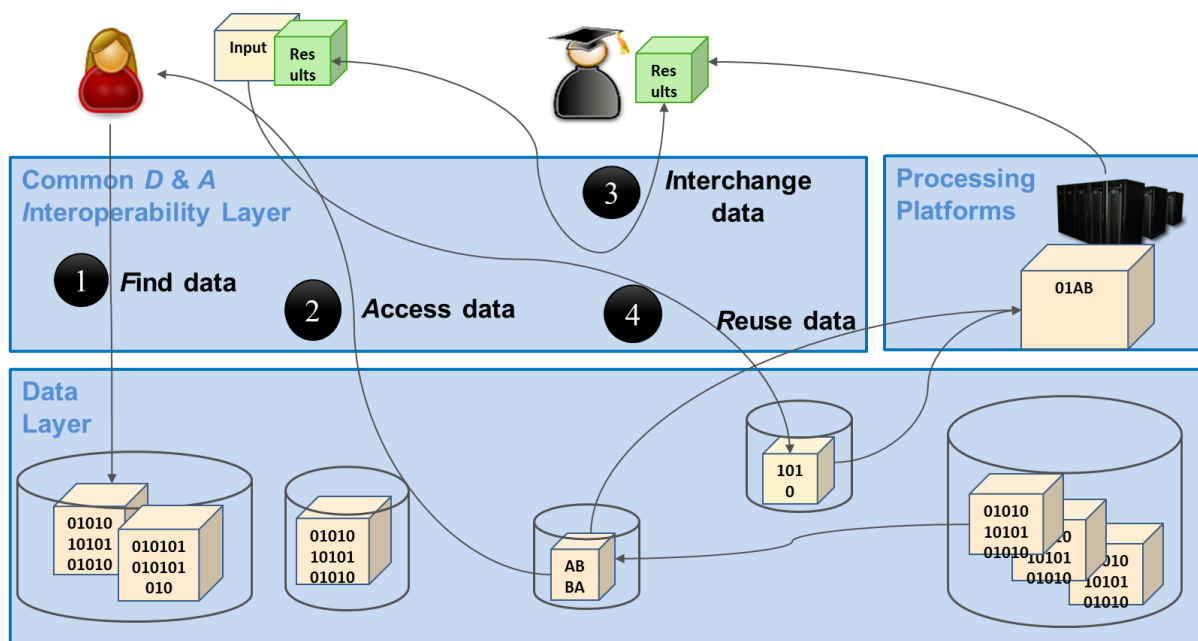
Input

Res ults

Res ults

Common *D* & *A* *I*nteroperability Layer

1 *F*ind data

2 *A*ccess data

3 *I*nterchange data

4 *R*euse data

Processing Platforms

01AB

Data Layer

01010
10101
01010

010101
010101
010

01010
10101
01010

AB
BA

101
0

01010
10101
01010

10
10101
01010

010
10101
01010